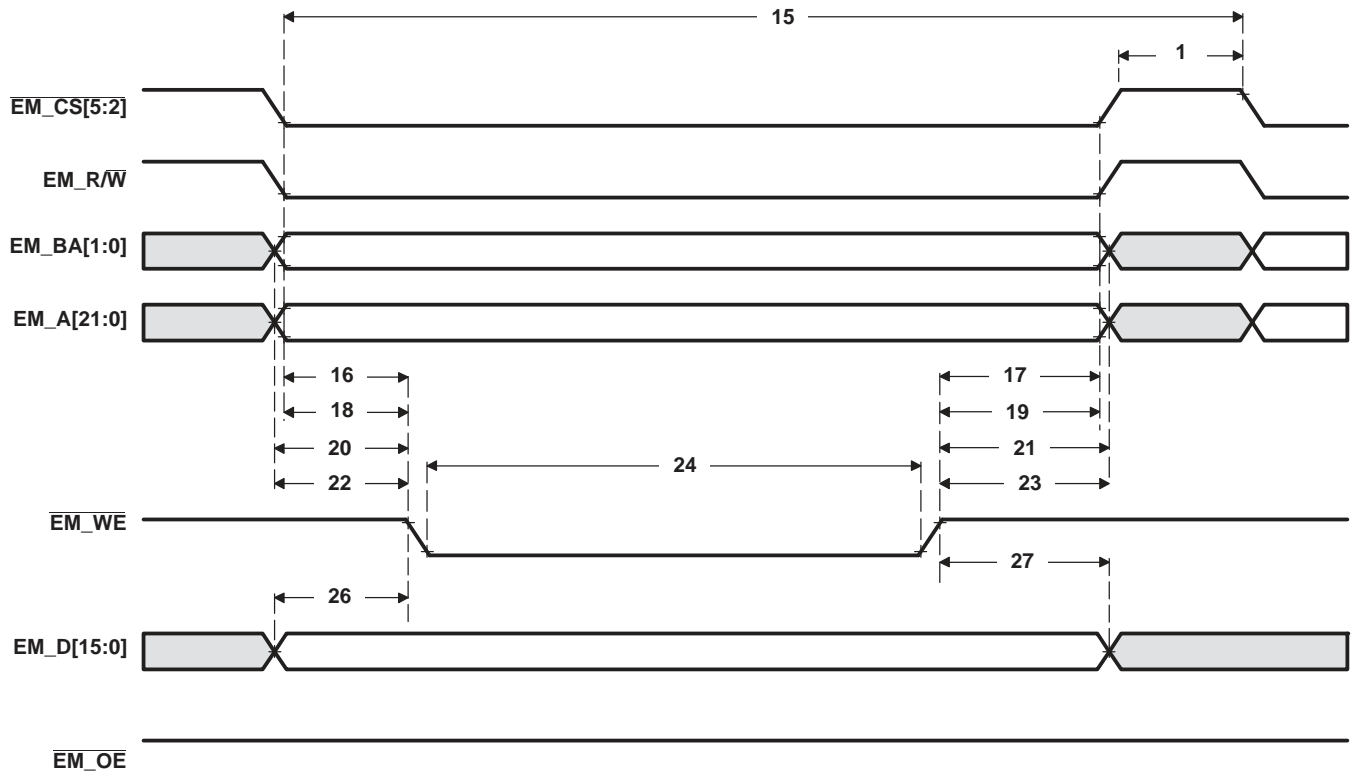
15

1

$\overline{\text{EM\_CS[5:2]}}$

EM_R/$\overline{\text{W}}$

EM_BA[1:0]

EM_A[21:0]

16

18

20

22

17

19

21

23

24

$\overline{\text{EM\_WE}}$

27

26

EM_D[15:0]

$\overline{\text{EM\_OE}}$